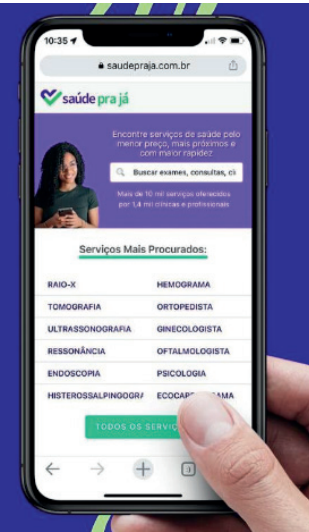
10:35

saudepraja.com.br

saúde pra já

Encontre serviços de saúde pelo menor preço, mais próximos e com maior rapidez

Buscar exames, consultas, cli

Mais de 10 mil serviços oferecidos por 1,4 mil clínicas e profissionais

Serviços Mais Procurados:

| | |
|---|---|
| RAIO-X | HEMOGRAMA |
| TOMOGRAFIA | ORTOPEDISTA |
| ULTRASSONOGRAFIA | GINECOLOGISTA |
| RESSONÂNCIA | OFTALMOLOGISTA |
| ENDOSCOPIA | PSICOLOGIA |
| HISTEROSSALPINGOGR/ | ECOCAR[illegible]AMA |

TODOS OS SERVI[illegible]